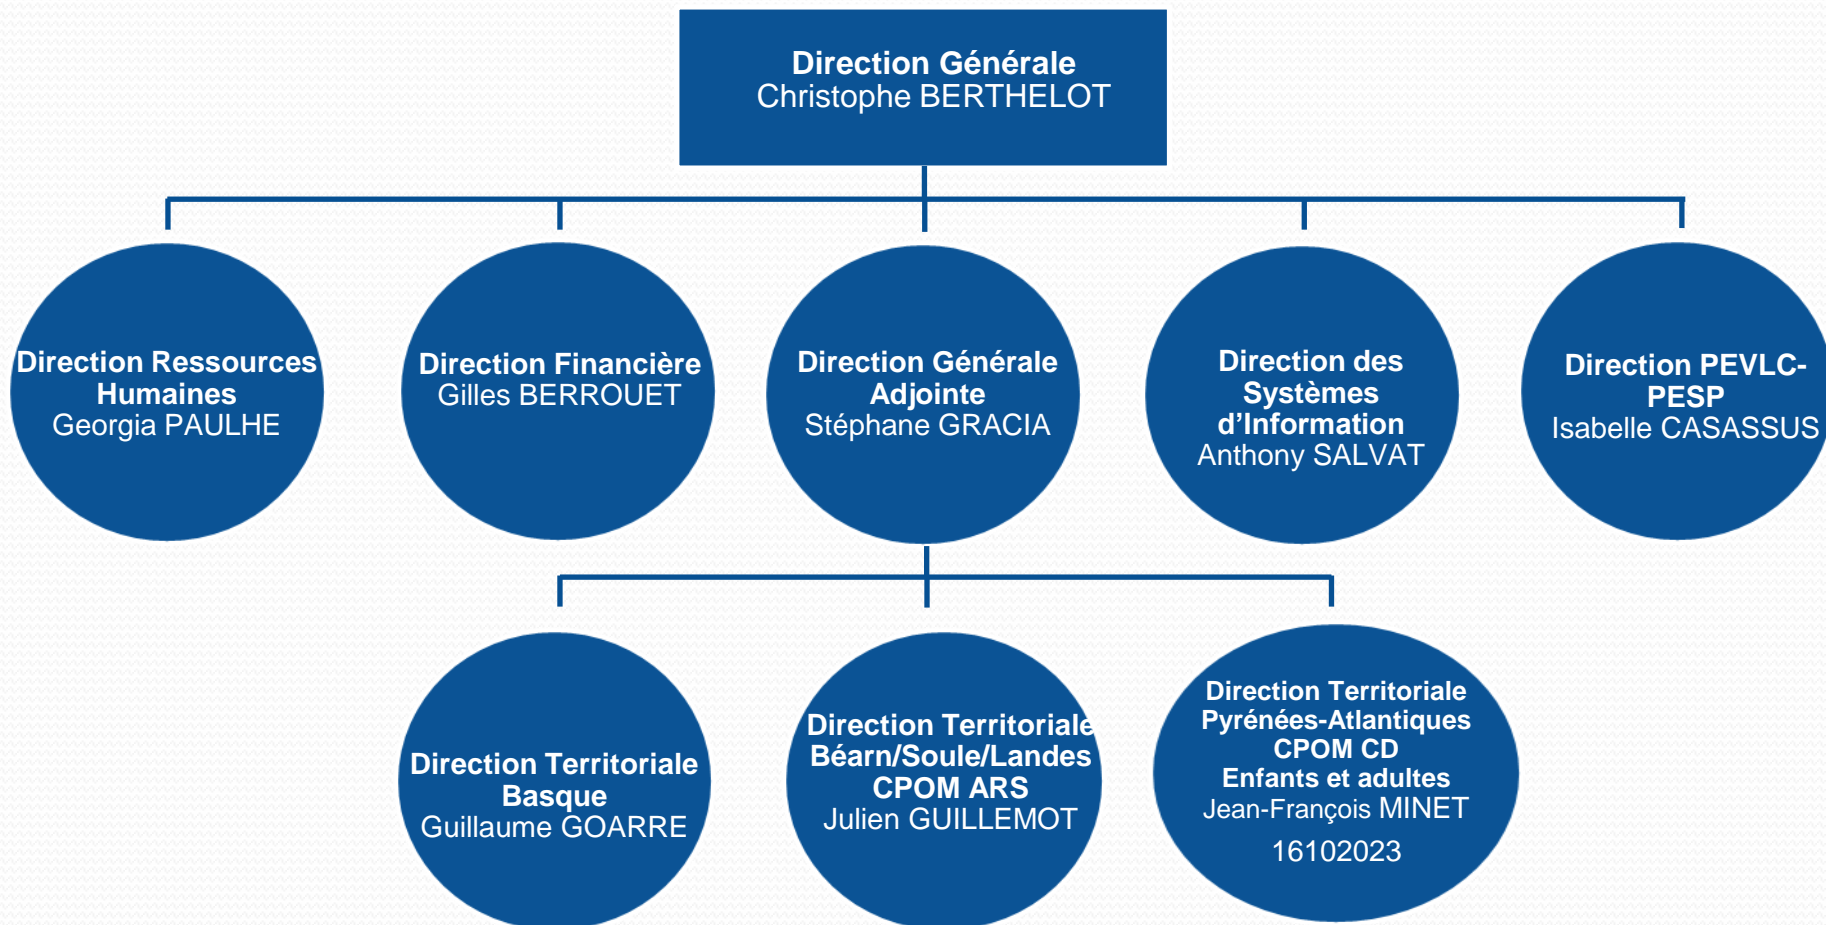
Direction Générale
Christophe BERTHELOT

Direction Ressources Humaines
Georgia PAULHE

Direction Financière
Gilles BERROUET

Direction Générale Adjointe
Stéphane GRACIA

Direction des Systèmes d'Information
Anthony SALVAT

Direction PEVLC-PESP
Isabelle CASASSUS

Direction Territoriale Basque
Guillaume GOARRE

Direction Territoriale Béarn/Soule/Landes
CPOM ARS
Julien GUILLEMOT

Direction Territoriale Pyrénées-Atlantiques
CPOM CD
Enfants et adultes
Jean-François MINET
16102023